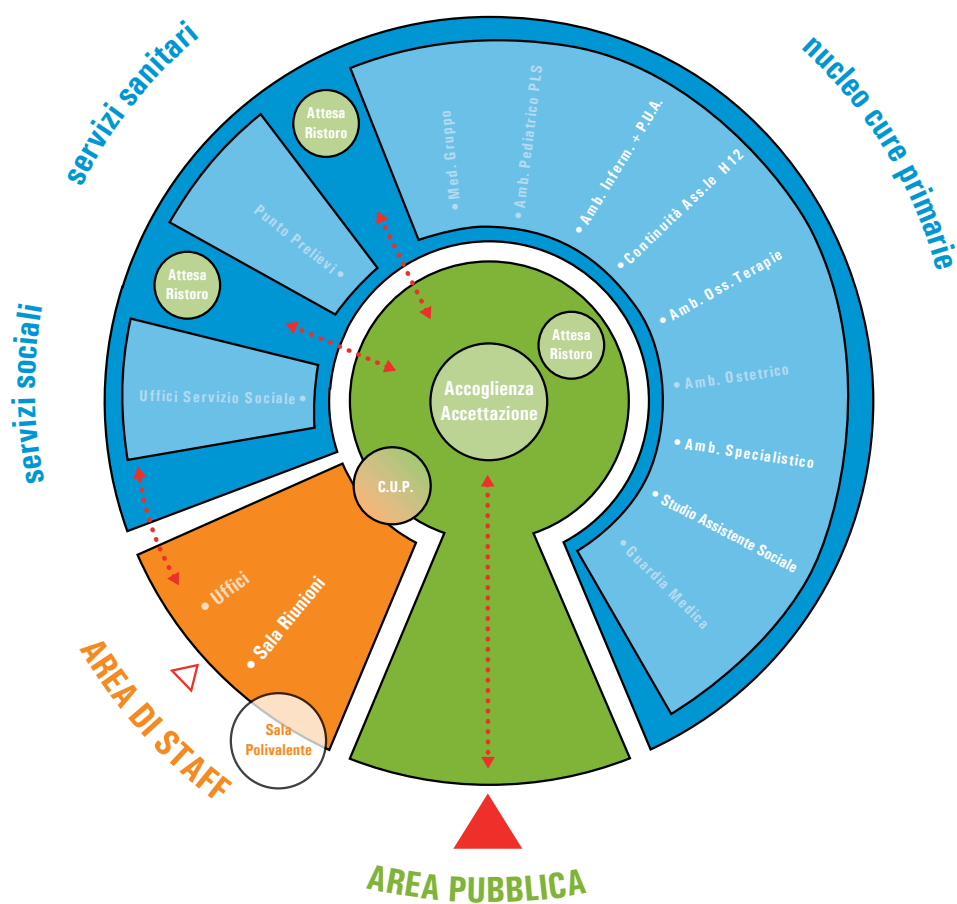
servizi sanitari

nucleo cure primarie

servizi sociali

Attesa Ristoro

Attesa Ristoro

Med. Gruppo

Amb. Pediatrico PLS

Amb. Inferm. + P.U.A.

Continuità Ass.le H12

Amb. Oss. Terapie

Amb. Ostetrico

Amb. Specialistico

Studio Assistente Sociale

Guardia Medica

Punto Prelievi

Uffici Servizio Sociale

Attesa Ristoro

Accoglienza Accettazione

C.U.P.

Uffici

Sala Riunioni

Sala Polivalente

AREA DI STAFF

AREA PUBBLICA